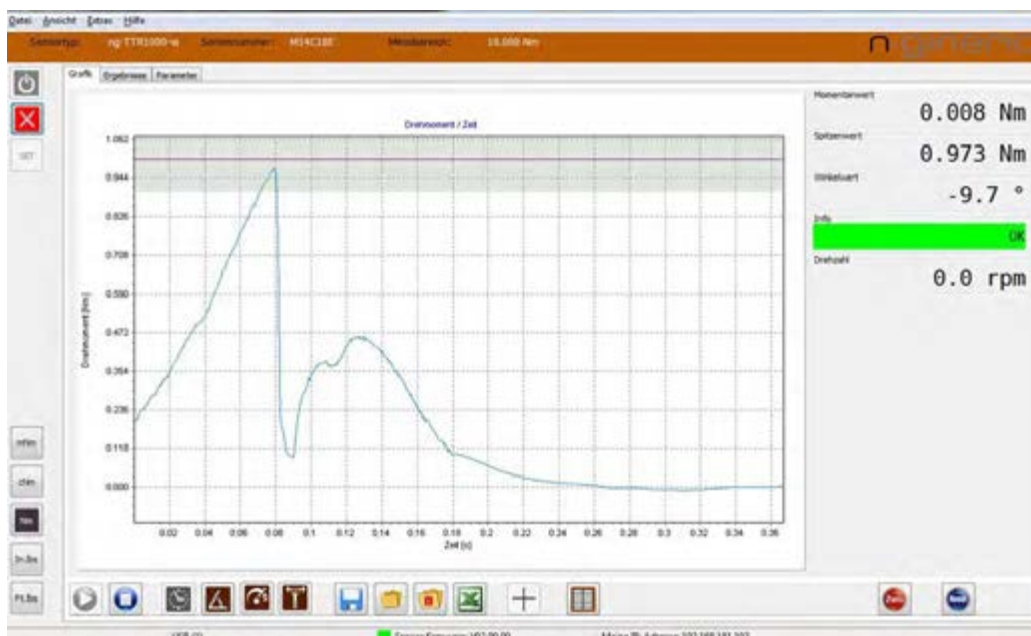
Datei Ansicht Extras Hilfe

Sensortyp: ng-TTR1000-w Seriennummer: M14C18E Messbereich: 10,000 Nm

SET

Grafik Ergebnisse Parameter

Drehmoment / Zeit

1.062
0.944
0.826
0.708
0.590
0.472
0.354
0.236
0.118
0.000

Drehmoment [Nm]

0.02 0.04 0.06 0.08 0.1 0.12 0.14 0.16 0.18 0.2 0.22 0.24 0.26 0.28 0.3 0.32 0.34 0.36

Zeit [s]

Momentanwert
0.008 Nm

Spitzenwert
0.973 Nm

Winkelwert
-9.7 °

Info
OK

Drehzahl
0.0 rpm

mNm
cNm
Nm
In.lbs
Ft.lbs

USB [1] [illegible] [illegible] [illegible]